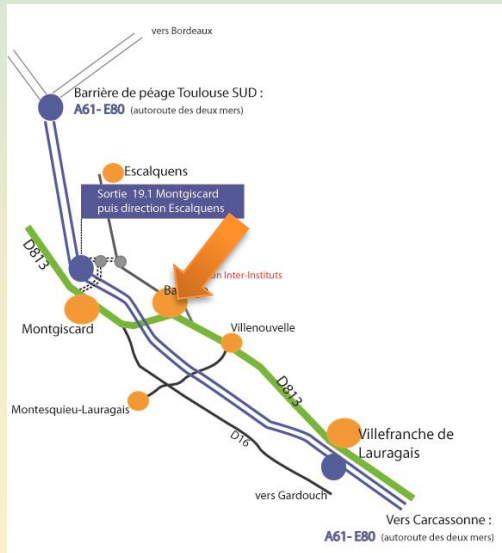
vers Bordeaux

Barrière de péage Toulouse SUD :
A61- E80 (autoroute des deux mers)

Escalquens

Sortie 19.1 Montgiscard puis direction Escalquens

D813

Ba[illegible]

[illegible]an Inter-Instituts

Montgiscard

Villenouvelle

D813

Montesquieu-Lauragais

D16

Villefranche de Lauragais

vers Gardouch

Vers Carcassonne :
A61- E80 (autoroute des deux mers)